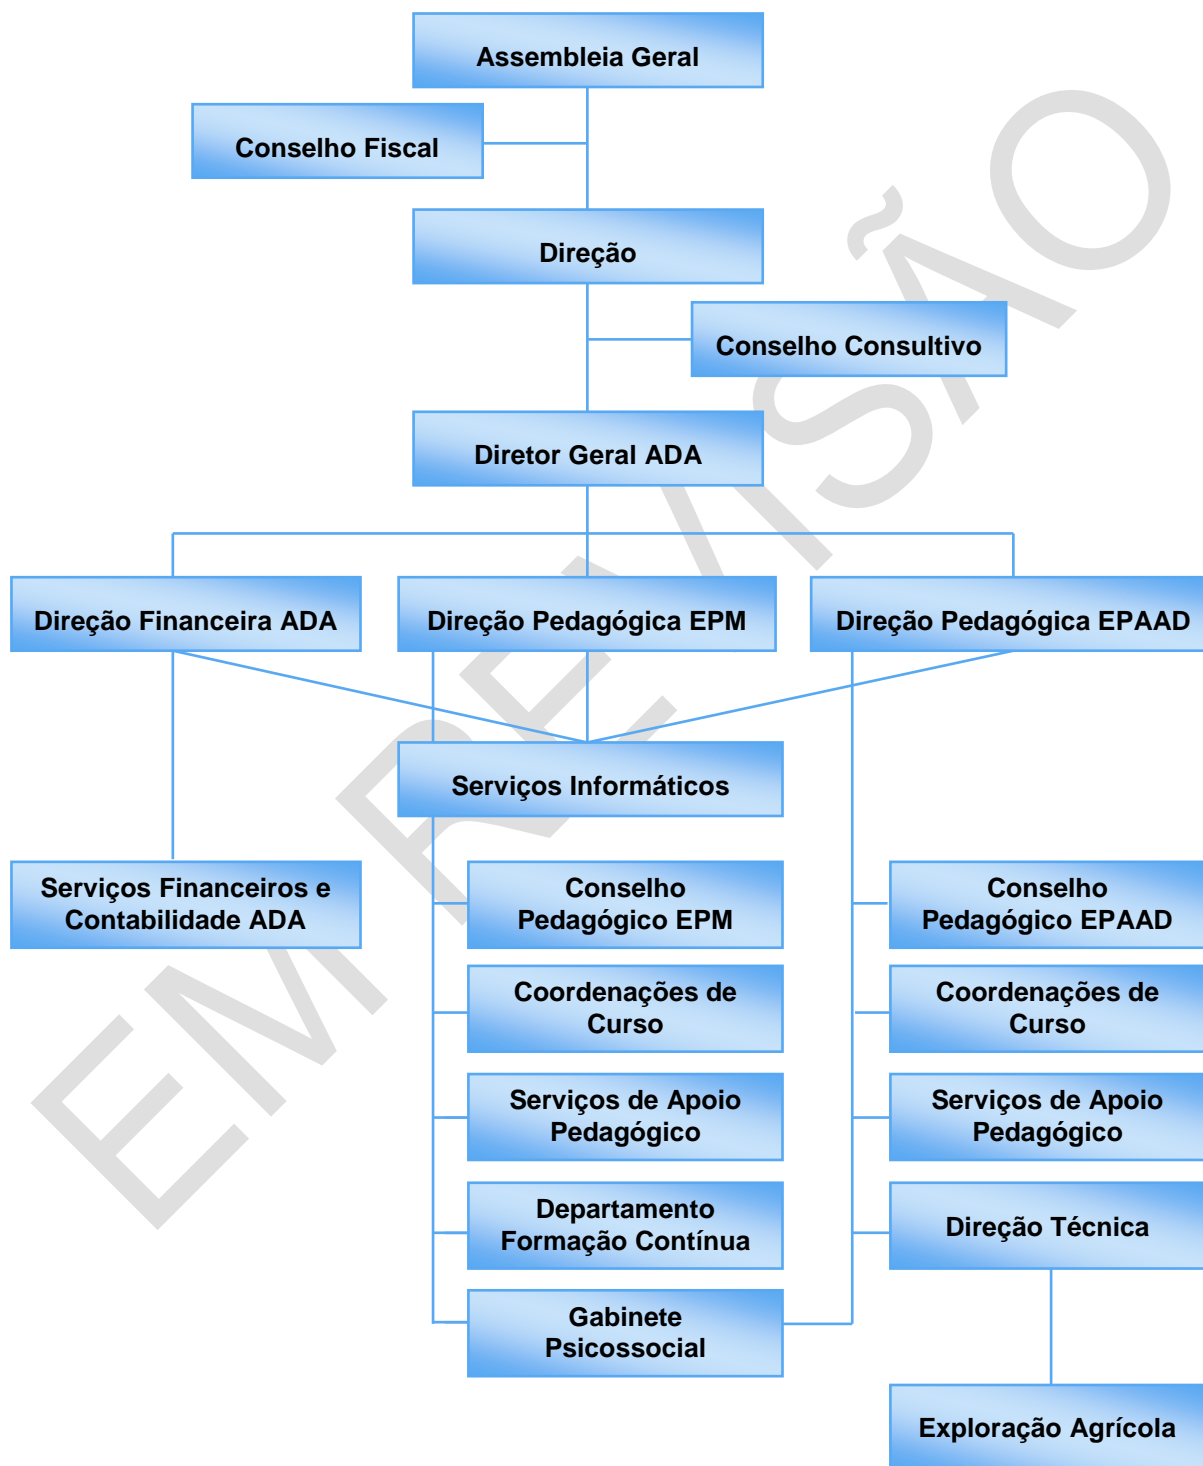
Assembleia Geral

Conselho Fiscal

Direção

Conselho Consultivo

Diretor Geral ADA

Direção Financeira ADA

Direção Pedagógica EPM

Direção Pedagógica EPAAD

Serviços Informáticos

Serviços Financeiros e Contabilidade ADA

Conselho Pedagógico EPM

Coordenações de Curso

Serviços de Apoio Pedagógico

Departamento Formação Contínua

Gabinete Psicossocial

Conselho Pedagógico EPAAD

Coordenações de Curso

Serviços de Apoio Pedagógico

Direção Técnica

Exploração Agrícola

EM REVISÃO